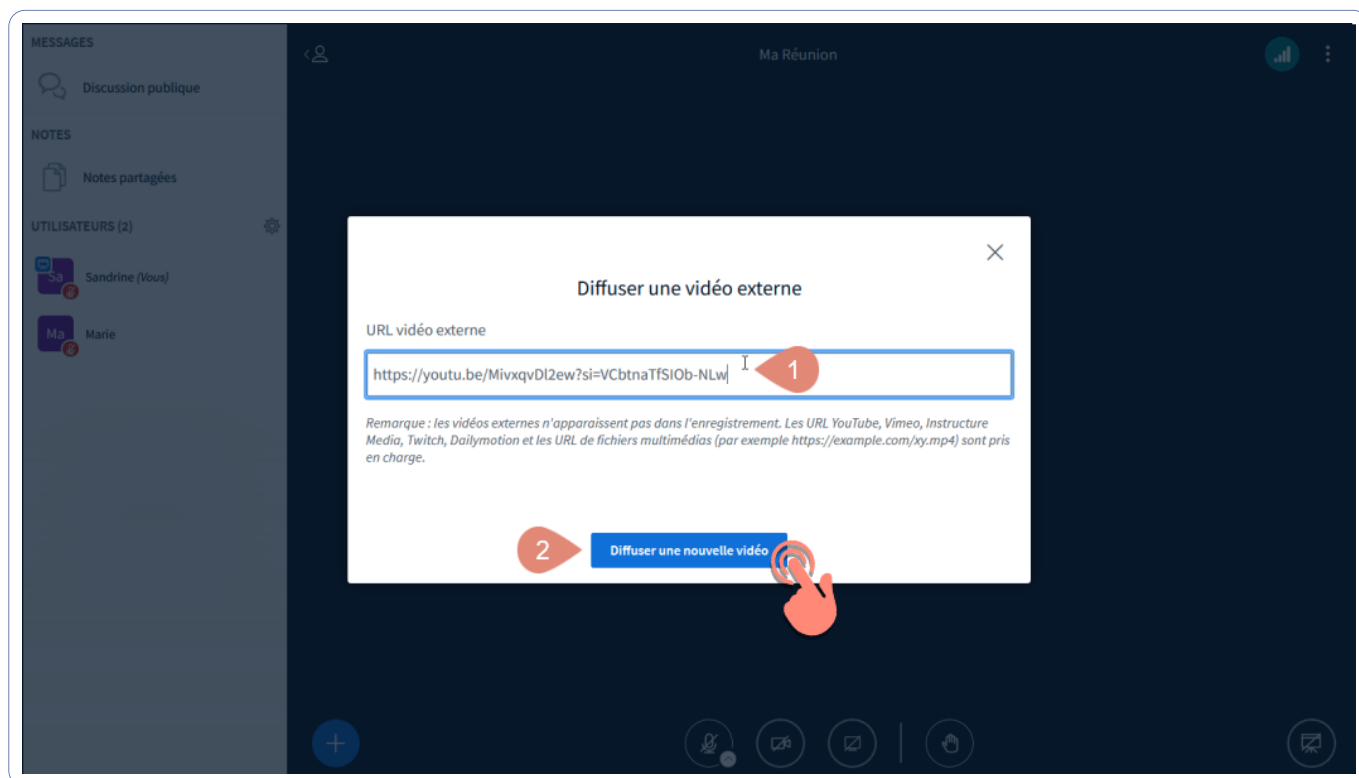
MESSAGES

Discussion publique

NOTES

Notes partagées

UTILISATEURS (2)

Sa Sandrine (Vous)

Ma Marie

Ma Réunion

Diffuser une vidéo externe

URL vidéo externe

https://youtu.be/MivxqvDl2ew?si=VCbtnaTfSIOb-NLw

1

Remarque : les vidéos externes n'apparaissent pas dans l'enregistrement. Les URL YouTube, Vimeo, Instructure Media, Twitch, Dailymotion et les URL de fichiers multimédias (par exemple https://example.com/xy.mp4) sont pris en charge.

2

Diffuser une nouvelle vidéo